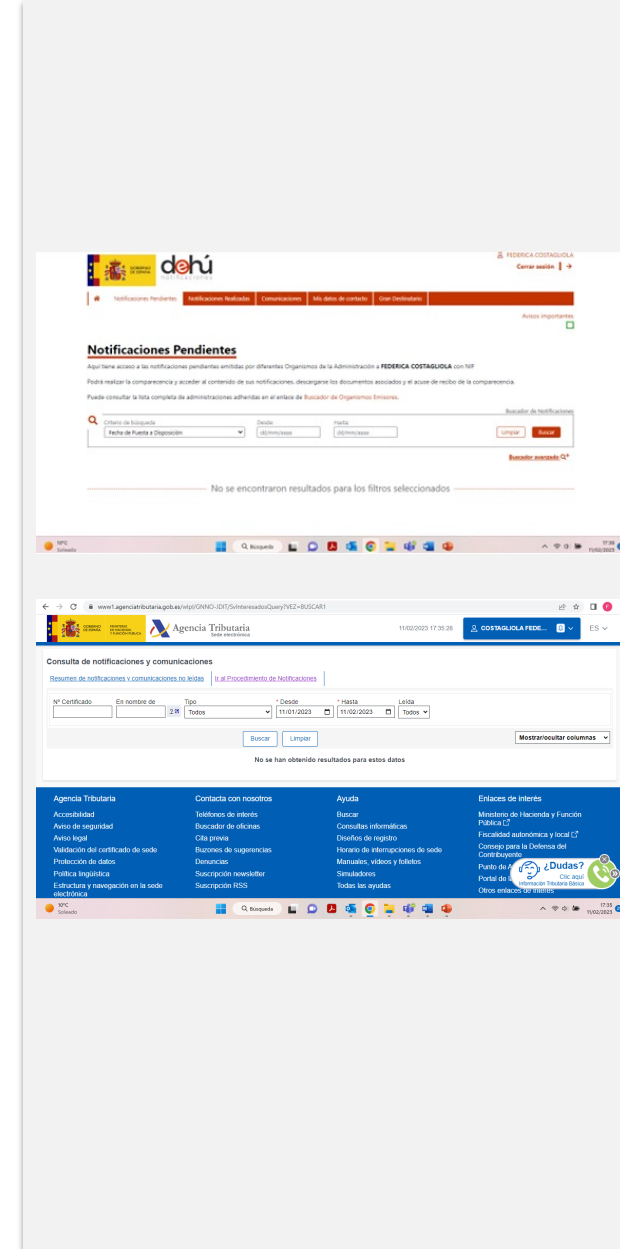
GOBIERNO DE ESPAÑA
dehú
notificaciones
FEDERICA COSTAGLIOLA
Cerrar sesión

Notificaciones Pendientes | Notificaciones Realizadas | Comunicaciones | Mis datos de contacto | Gran Destinatario

Avisos importantes

Notificaciones Pendientes

Aquí tiene acceso a las notificaciones pendientes emitidas por diferentes Organismos de la Administración a FEDERICA COSTAGLIOLA con NIF

Podrá realizar la comparecencia y acceder al contenido de sus notificaciones, descargarse los documentos asociados y el acuse de recibo de la comparecencia.

Puede consultar la lista completa de administraciones adheridas en el enlace de Buscador de Organismos Emisores.

Buscador de Notificaciones
Criterio de Búsqueda
Fecha de Puesta a Disposición
Desde
dd/mm/aaaa
Hasta
dd/mm/aaaa
Limpiar
Buscar

Buscador avanzado

No se encontraron resultados para los filtros seleccionados

10°C
Soleado
Búsqueda
17:35
11/02/2023

www1.agenciatributaria.gob.es/wlpl/GNNO-IDIT/SvInteresadosQuery?VEZ=BUSCAR1

GOBIERNO DE ESPAÑA
MINISTERIO DE HACIENDA Y FUNCIÓN PÚBLICA
Agencia Tributaria
Sede electrónica
11/02/2023 17:35:28
COSTAGLIOLA FEDE...
ES

Consulta de notificaciones y comunicaciones

Resumen de notificaciones y comunicaciones no leídas | Ir al Procedimiento de Notificaciones

Nº Certificado
En nombre de
Tipo
Todos
* Desde
11/01/2023
* Hasta
11/02/2023
Leída
Todos

Buscar
Limpiar
Mostrar/ocultar columnas

No se han obtenido resultados para estos datos

Agencia Tributaria
Accesibilidad
Aviso de seguridad
Aviso legal
Validación del certificado de sede
Protección de datos
Política lingüística
Estructura y navegación en la sede electrónica

Contacta con nosotros
Teléfonos de interés
Buscador de oficinas
Cita previa
Buzones de sugerencias
Denuncias
Suscripción newsletter
Suscripción RSS

Ayuda
Buscar
Consultas informáticas
Diseños de registro
Horario de interrupciones de sede
Manuales, vídeos y folletos
Simuladores
Todas las ayudas

Enlaces de interés
Ministerio de Hacienda y Función Pública
Fiscalidad autonómica y local
Consejo para la Defensa del Contribuyente
Punto de A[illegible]
Portal de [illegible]
Otros enlaces de interés

¿Dudas?
Clic aquí
Información Tributaria Básica

10°C
Soleado
Búsqueda
17:35
11/02/2023